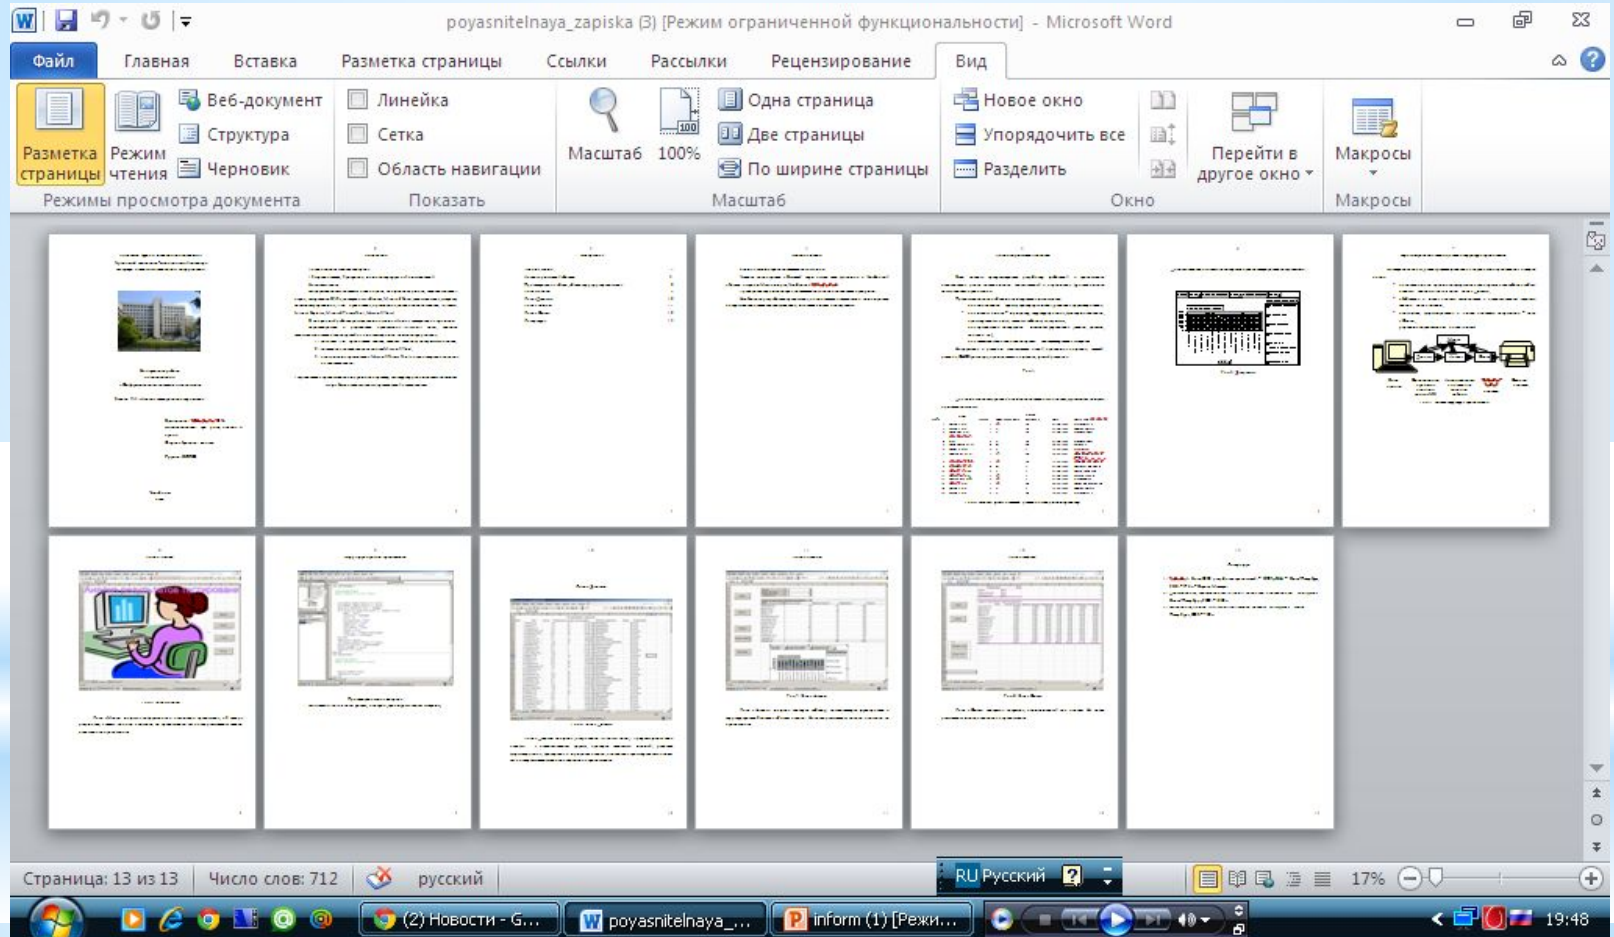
poyasnitelnaya_zapiska (3) [Режим ограниченной функциональности] - Microsoft Word

Файл | Главная | Вставка | Разметка страницы | Ссылки | Рассылки | Рецензирование | Вид

Разметка страницы
Режим чтения
Веб-документ
Структура
Черновик
Режимы просмотра документа

Линейка
Сетка
Область навигации
Показать

Масштаб
100%
Одна страница
Две страницы
По ширине страницы
Масштаб

Новое окно
Упорядочить все
Разделить
Перейти в другое окно
Окно

Макросы
Макросы

Страница: 13 из 13 | Число слов: 712 | русский

RU Русский

17%

(2) Новости - G... | poyasnitelnaya_... | inform (1) [Режи...

19:48